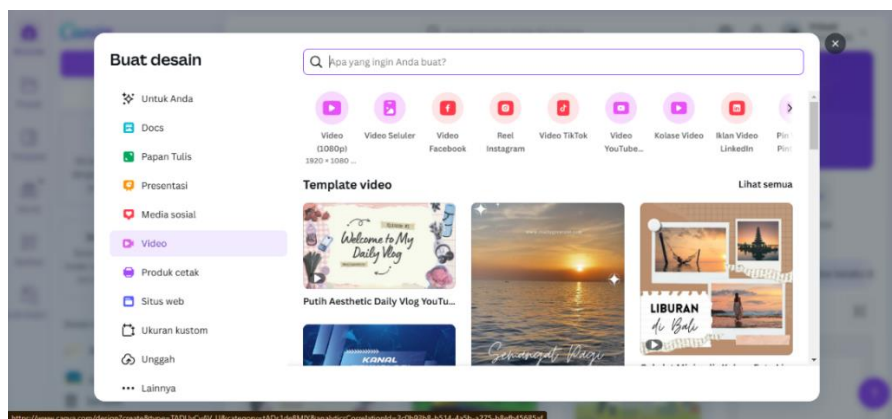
Buat desain

Apa yang ingin Anda buat?

Untuk Anda
Docs
Papan Tulis
Presentasi
Media sosial
Video
Produk cetak
Situs web
Ukuran kustom
Unggah
Lainnya

Video (1080p) 1920 × 1080 ...
Video Seluler
Video Facebook
Reel Instagram
Video TikTok
Video YouTube...
Kolase Video
Iklan Video LinkedIn
Pin Pin

Template video
Lihat semua

Welcome to My Daily Vlog
Putih Aesthetic Daily Vlog YouTu...

Semangat Pagi

LIBURAN di Bali

KANAL